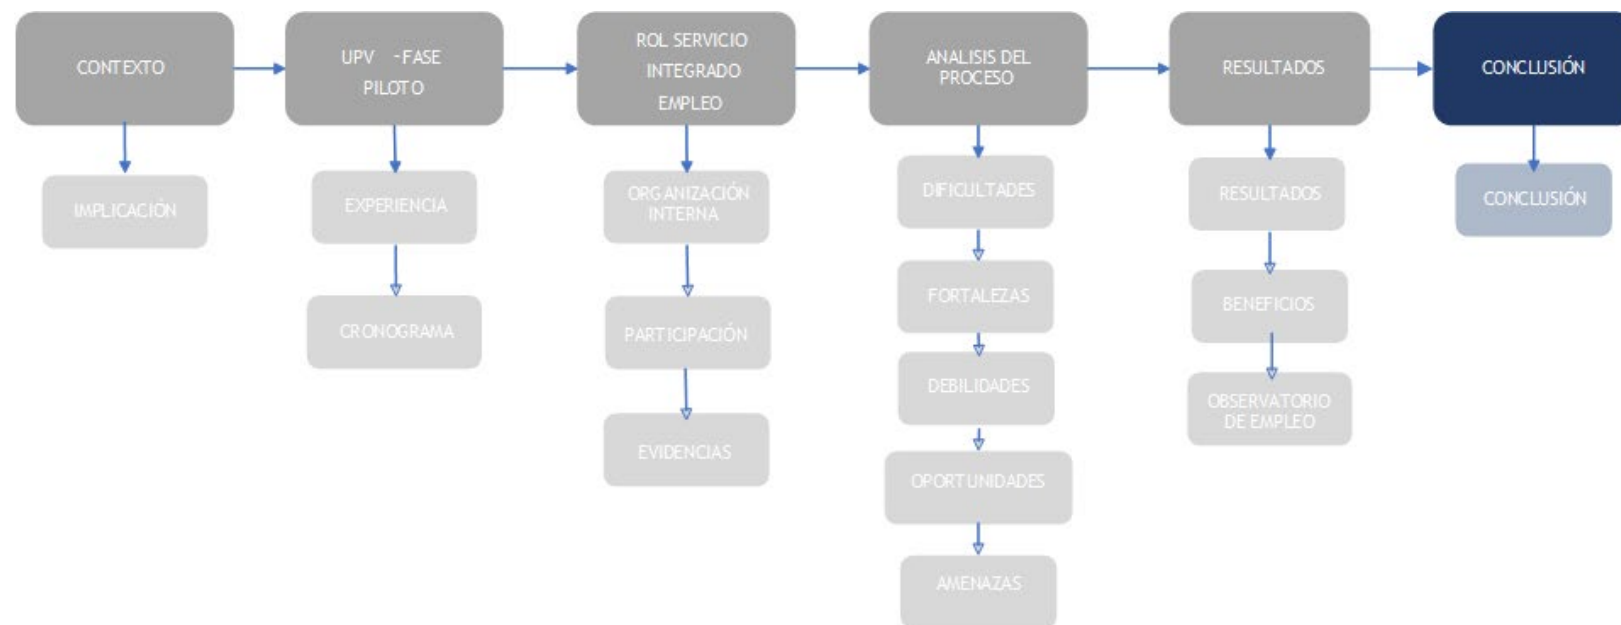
CONTEXTO

IMPLICACIÓN

UPV -FASE PILOTO

EXPERIENCIA

CRONOGRAMA

ROL SERVICIO INTEGRADO EMPLEO

ORGANIZACIÓN INTERNA

PARTICIPACIÓN

EVIDENCIAS

ANALISIS DEL PROCESO

DIFICULTADES

FORTALEZAS

DEBILIDADES

OPORTUNIDADES

AMENAZAS

RESULTADOS

RESULTADOS

BENEFICIOS

OBSERVATORIO DE EMPLEO

CONCLUSIÓN

CONCLUSIÓN